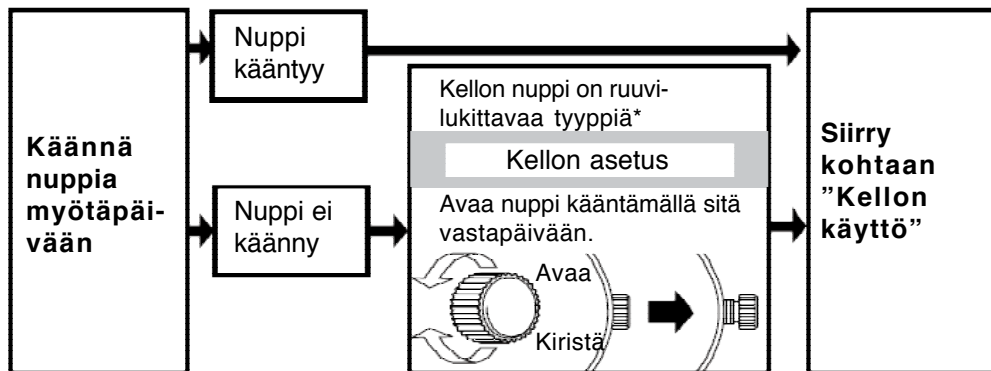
Käännä nuppia myötäpäivään

Nuppi kääntyy

Nuppi ei käänny

Kellon nuppi on ruuvilukittavaa tyyppiä*

Kellon asetus

Avaa nuppi kääntämällä sitä vastapäivään.

Avaa

Kiristä

Siirry kohtaan "Kellon käyttö"